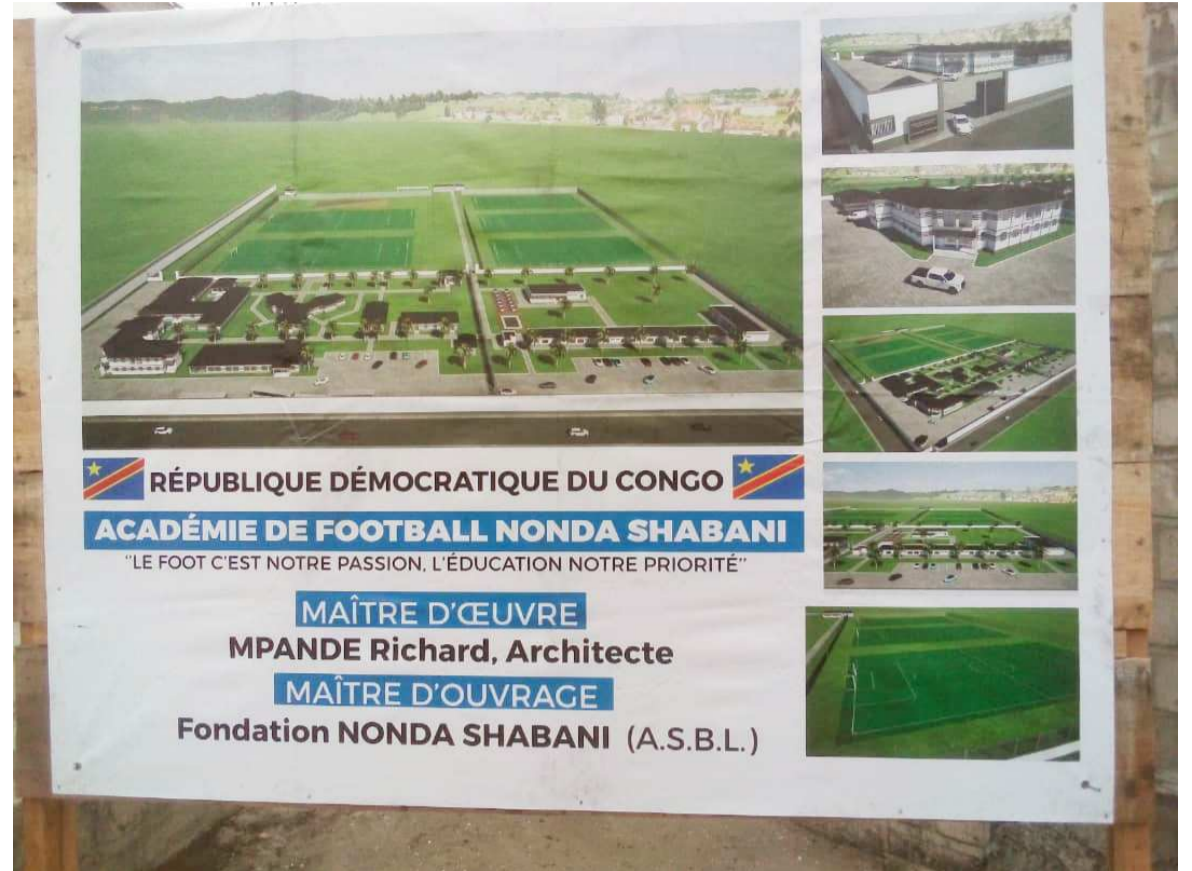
RÉPUBLIQUE DÉMOCRATIQUE DU CONGO

ACADÉMIE DE FOOTBALL NONDA SHABANI

"LE FOOT C'EST NOTRE PASSION, L'ÉDUCATION NOTRE PRIORITÉ"

MAÎTRE D'ŒUVRE

MPANDE Richard, Architecte

MAÎTRE D'OUVRAGE

Fondation NONDA SHABANI (A.S.B.L.)